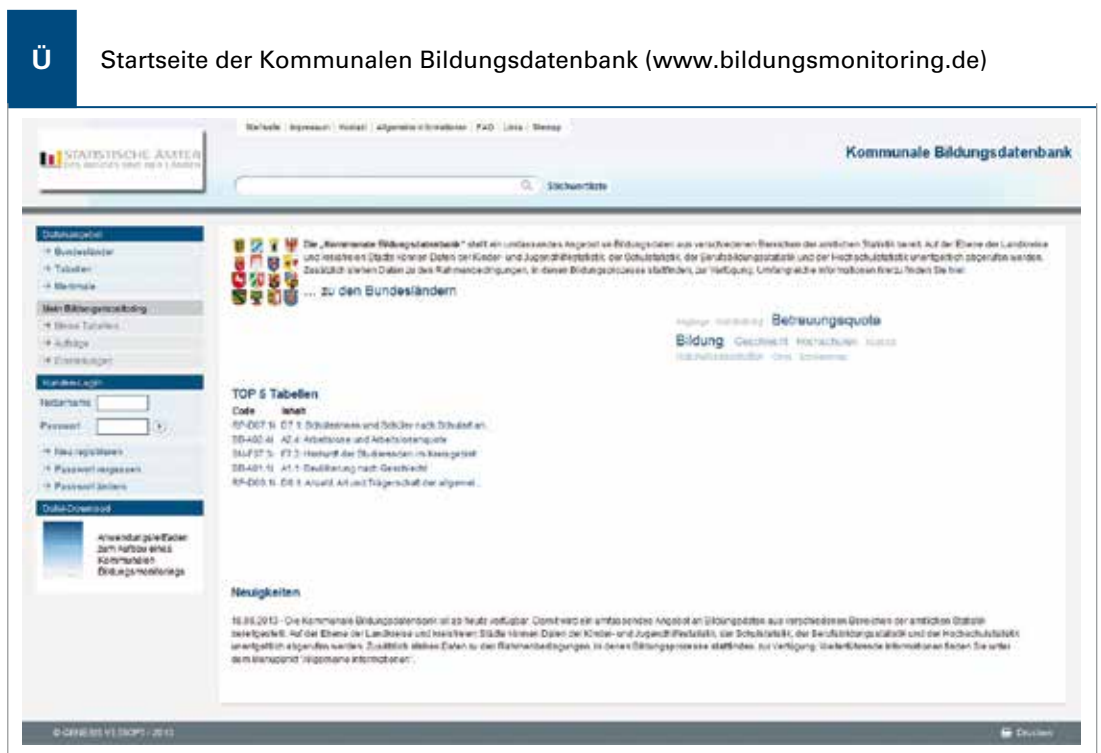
Ü

Startseite der Kommunalen Bildungsdatenbank (www.bildungsmonitoring.de)

Startseite | Impressum | Kontakt | Allgemeine Informationen | FAQ | Links | Sitemap

STATISTISCHE ÄMTER DES BUNDES UND DER LÄNDER

Kommunale Bildungsdatenbank

Stichwortliste

Datenangebot
→ Bundesländer
→ Tabellen
→ Merkmale

Mein Bildungsmonitoring
→ Meine Tabellen
→ Aufträge
→ Einstellungen

Kunden-Login
Nutzername
Passwort
→ Neu registrieren
→ Passwort vergessen
→ Passwort ändern

Datei-Download
Anwendungsleitfaden zum Aufbau eines Kommunalen Bildungsmonitorings

Die „Kommunale Bildungsdatenbank" stellt ein umfassendes Angebot an Bildungsdaten aus verschiedenen Bereichen der amtlichen Statistik bereit. Auf der Ebene der Landkreise und kreisfreien Städte können Daten der Kinder- und Jugendhilfestatistik, der Schulstatistik, der Berufsbildungsstatistik und der Hochschulstatistik unentgeltlich abgerufen werden. Zusätzlich stehen Daten zu den Rahmenbedingungen, in denen Bildungsprozesse stattfinden, zur Verfügung. Umfangreiche Informationen hierzu finden Sie hier.

... zu den Bundesländern

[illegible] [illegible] Betreuungsquote
Bildung Geschlecht Hochschulen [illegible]
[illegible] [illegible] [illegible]

TOP 5 Tabellen
Code Inhalt
RP-D07.1i D7.1: Schulabgänger und Schüler nach Schulart an...
SB-A02.4i A2.4: Arbeitslose und Arbeitslosenquote
SH-F07.1i F7.3: Herkunft der Studierenden im Kreisgebiet
SB-A01.1i A1.1: Bevölkerung nach Geschlecht
RP-D03.1i D3.1: Anzahl, Art und Trägerschaft der allgemei...

Neuigkeiten

16.05.2013 - Die Kommunale Bildungsdatenbank ist ab heute verfügbar. Damit wird ein umfassendes Angebot an Bildungsdaten aus verschiedenen Bereichen der amtlichen Statistik bereitgestellt. Auf der Ebene der Landkreise und kreisfreien Städte können Daten der Kinder- und Jugendhilfestatistik, der Schulstatistik, der Berufsbildungsstatistik und der Hochschulstatistik unentgeltlich abgerufen werden. Zusätzlich stehen Daten zu den Rahmenbedingungen, in denen Bildungsprozesse stattfinden, zur Verfügung. Weiterführende Informationen finden Sie unter dem Menüpunkt "Allgemeine Informationen".

© GENESIS-V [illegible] - 2013

Drucken